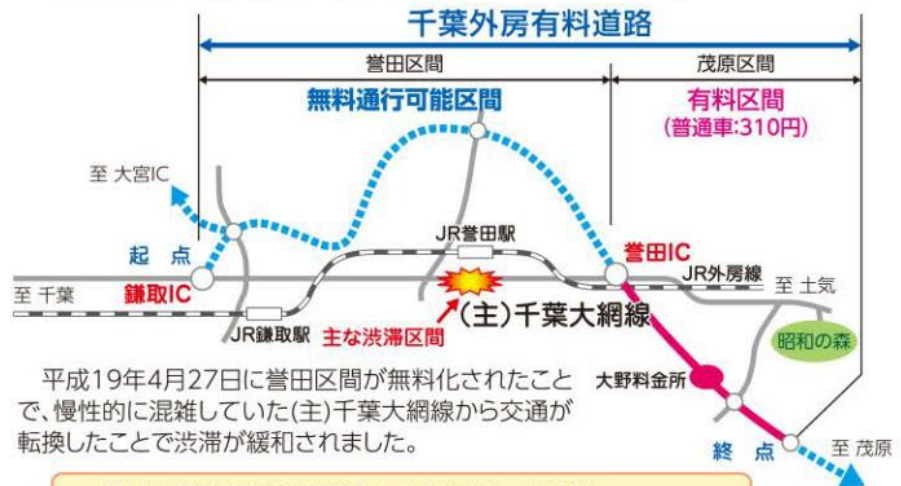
千葉外房有料道路

誉田区間

茂原区間

無料通行可能区間

有料区間
(普通車:310円)

至 大宮IC

JR誉田駅

誉田IC

起 点

JR外房線

至 土気

至 千葉

鎌取IC

JR鎌取駅

主な渋滞区間

(主)千葉大網線

昭和の森

大野料金所

平成19年4月27日に誉田区間が無料化されたことで、慢性的に混雑していた(主)千葉大網線から交通が転換したことで渋滞が緩和されました。

終 点

至 茂原